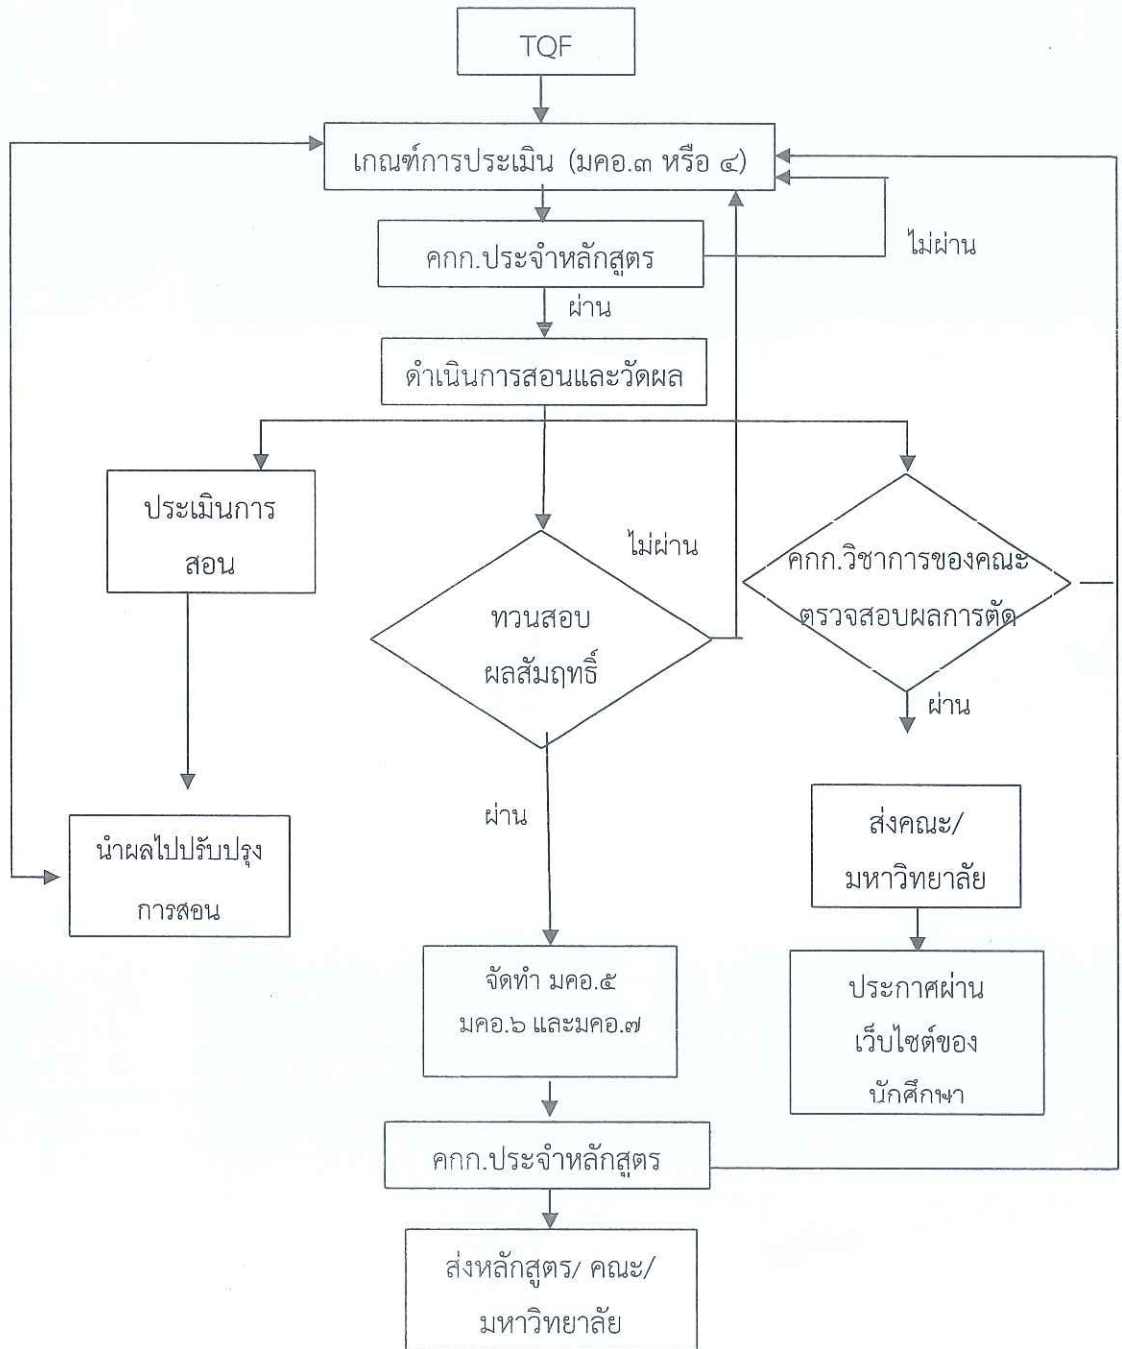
TQF

เกณฑ์การประเมิน (มคอ.๓ หรือ ๔)

คกก.ประจำหลักสูตร

ไม่ผ่าน

ผ่าน

ดำเนินการสอนและวัดผล

ประเมินการสอน

ไม่ผ่าน

ทวนสอบผลสัมฤทธิ์

คกก.วิชาการของคณะตรวจสอบผลการตัด

ผ่าน

นำผลไปปรับปรุงการสอน

ผ่าน

ส่งคณะ/มหาวิทยาลัย

จัดทำ มคอ.๕ มคอ.๖ และมคอ.๗

ประกาศผ่านเว็บไซต์ของนักศึกษา

คกก.ประจำหลักสูตร

ส่งหลักสูตร/ คณะ/มหาวิทยาลัย